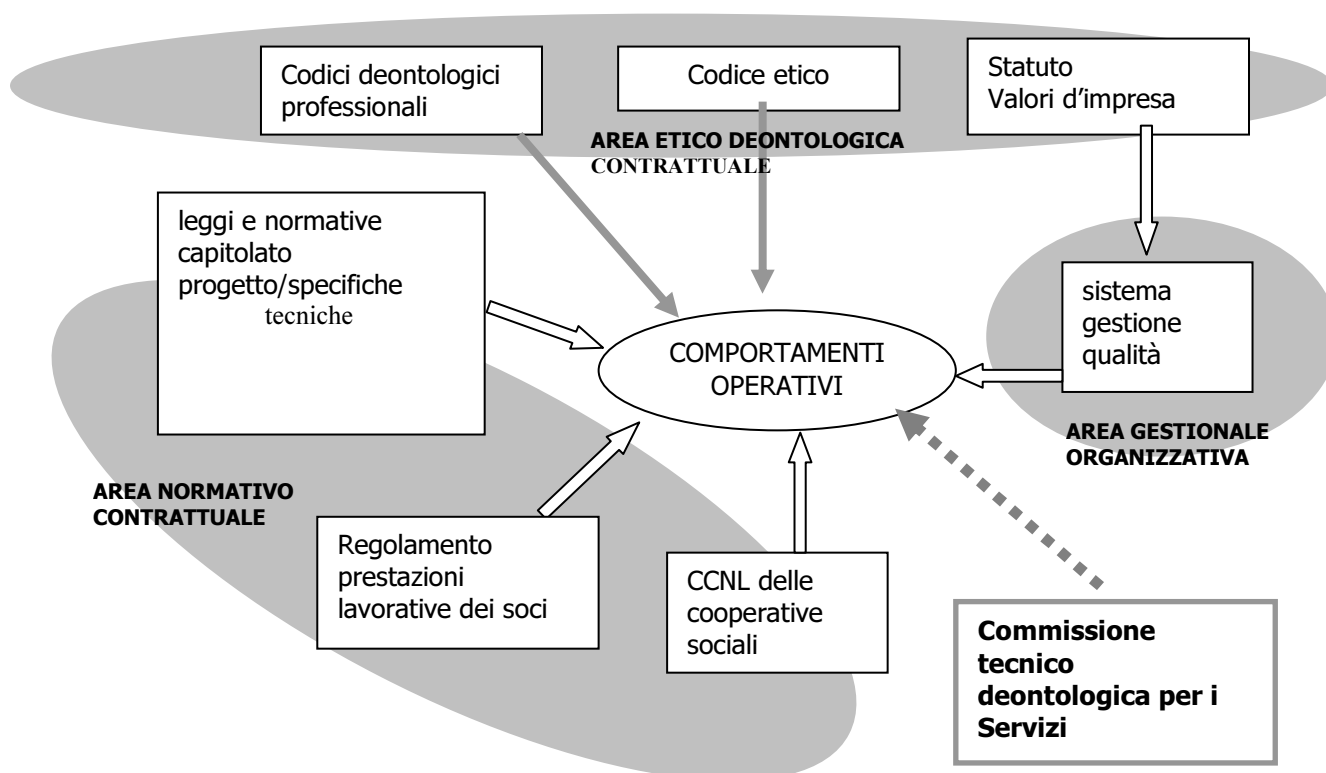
Codici deontologici professionali

Codice etico

Statuto
Valori d'impresa

AREA ETICO DEONTOLOGICA
CONTRATTUALE

leggi e normative
capitolato
progetto/specifiche
tecniche

COMPORTAMENTI
OPERATIVI

sistema
gestione
qualità

AREA GESTIONALE
ORGANIZZATIVA

AREA NORMATIVO
CONTRATTUALE

Regolamento prestazioni lavorative dei soci

CCNL delle cooperative sociali

Commissione tecnico deontologica per i Servizi